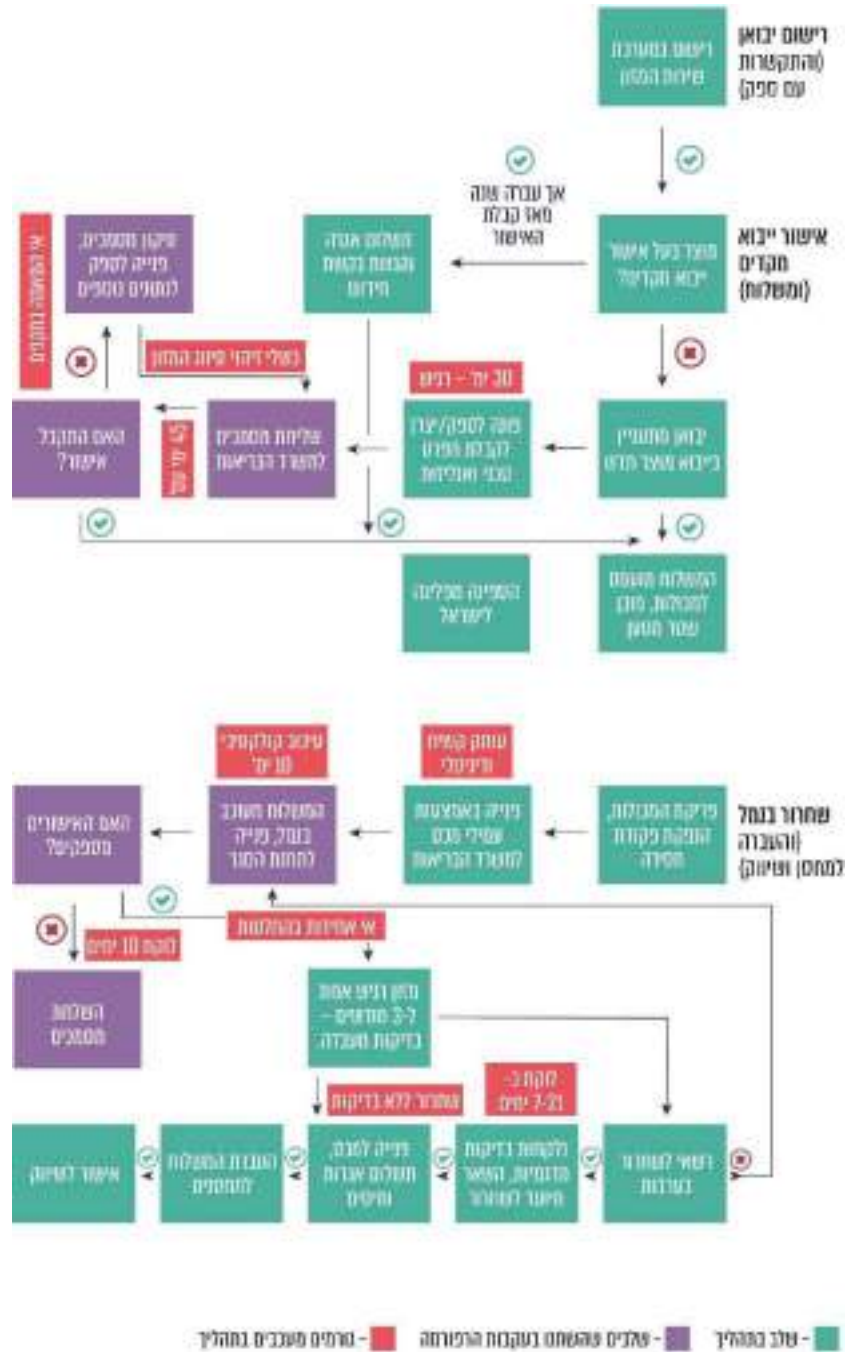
רישום יבואן (התקשרות עם ספק)

רישום במערכת שירות המזון

אישור ייבוא מקדים (משלוח)

מענה בעל אישור ייבוא מקדים?

אם עברה שנה מאז קבלת האישור

הפקדת אגרה והגשת בקשת חידוש

יבואן מתעניין בייבוא מוצר חדש

30 יום – רגיל

פנייה לספק/יצרן לקבלת מפרט טכני ואנליזות

שליחת מסמכים למשרד הבריאות

בעלי זיהוי פיזור המזון

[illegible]

האם התקבל אישור?

תיקון מסמכים, פנייה לספק לנתונים נוספים

אי התאמה במוצרים

המשלוח משוגר לתכולה, מכבן שער המזון

המשפיה מגיעה לישראל

שחרור בנמל (העברה למחסן ושיווק)

פריקת המכולות, הפקת פקודת מסירה

עומס קצוות וטיפולי

פנייה באמצעות שולי מכס למשרד הבריאות

עיכוב קולקטיבי 10 ימי

המשלוח מעוכב בנמל, פנייה להתרת המכר

האם האישורים מספקים?

אי שחרור במשלוח

לקבת 10 ימים

השלמת מסמכים

מזון רגיש אחת ל-3 משלוחים – בדיקות מעבדה

לוקח 3–21 ימים

שחרור ללא בדיקות

רישוי לשחרור בערבות

לקיחת בדיקות מדגמיות, המאשר משרד לשחרר

פנייה למכס, תשלום אגרות ומיסים

העברת המשלוח למחסנים

אישור לשיווק

– שלב בתהליך &nbsp; – שלבים שנחשבו בעקבות הרפורמה &nbsp; – גורמים מעכבים בתהליך